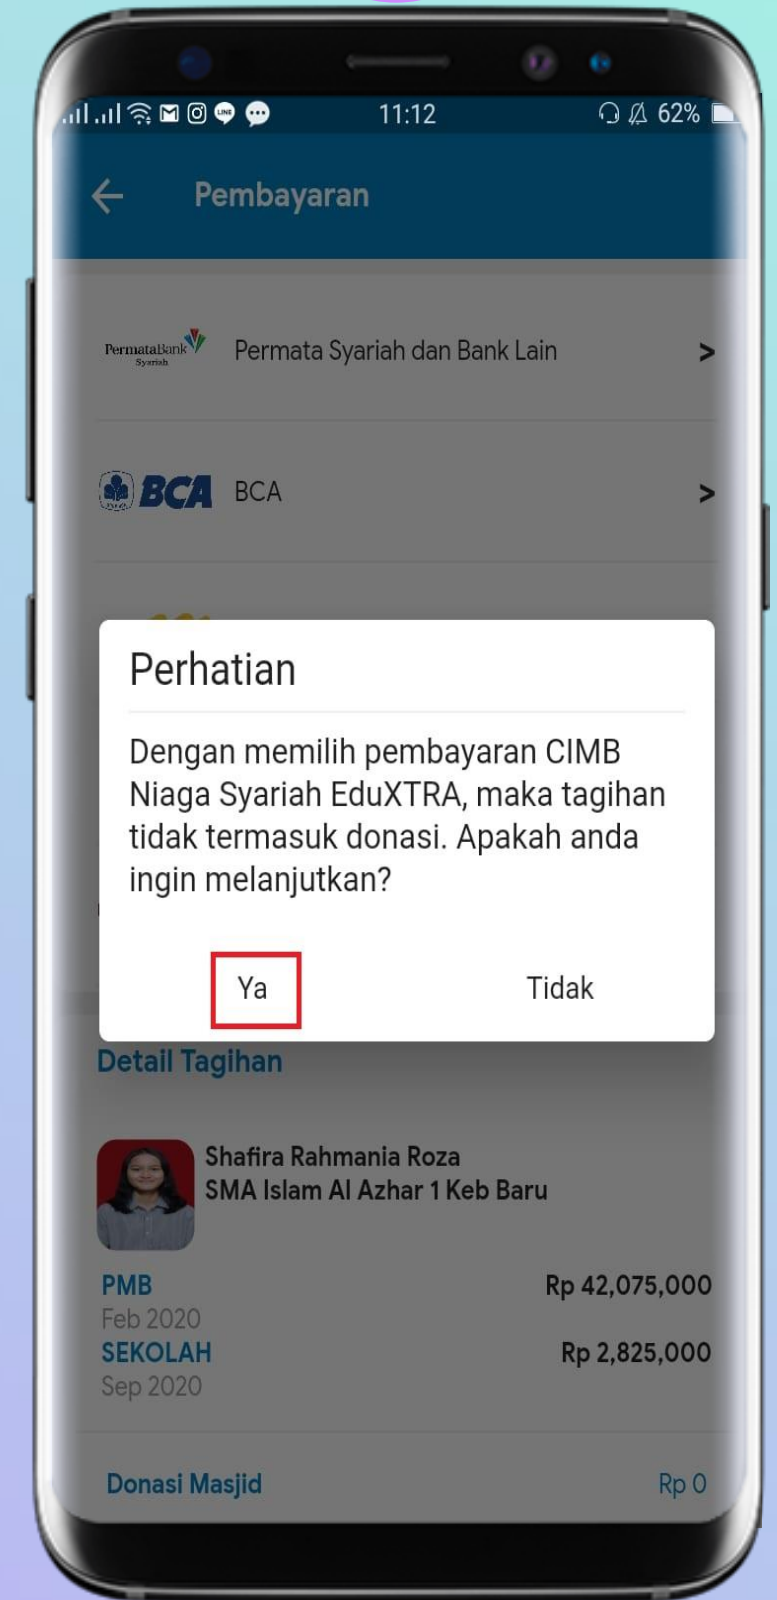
11:12 62%

Pembayaran

PermataBank Syariah Permata Syariah dan Bank Lain >

BCA BCA >

Perhatian

Dengan memilih pembayaran CIMB Niaga Syariah EduXTRA, maka tagihan tidak termasuk donasi. Apakah anda ingin melanjutkan?

Ya Tidak

Detail Tagihan

Shafira Rahmania Roza
SMA Islam Al Azhar 1 Keb Baru

PMB Rp 42,075,000
Feb 2020
SEKOLAH Rp 2,825,000
Sep 2020

Donasi Masjid Rp 0